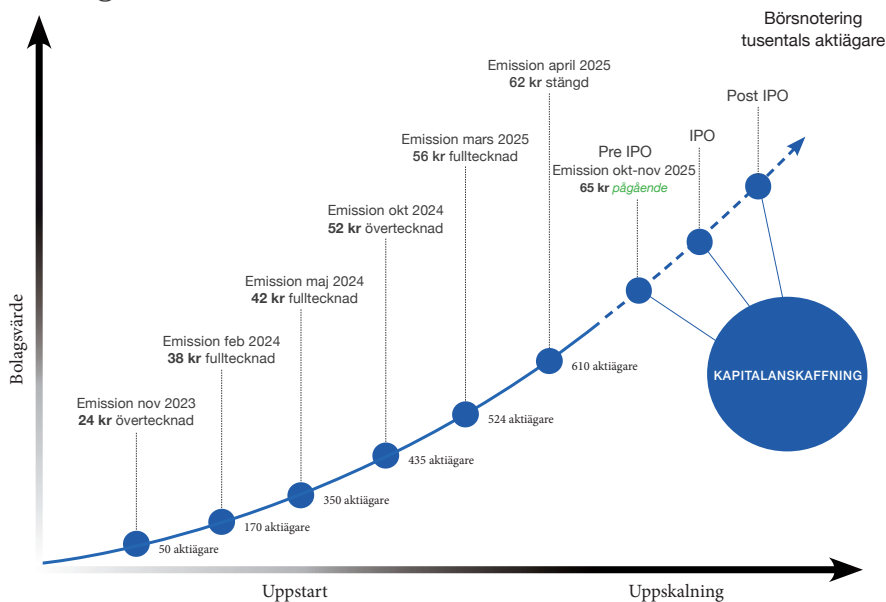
Börsnotering
tusentals aktiägare

Bolagsvärde

Emission april 2025
**62 kr** stängd

Post IPO

IPO

Pre IPO
Emission okt-nov 2025
**65 kr** *pågående*

Emission mars 2025
**56 kr** fulltecknad

Emission okt 2024
**52 kr** övertecknad

Emission maj 2024
**42 kr** fulltecknad

Emission feb 2024
**38 kr** fulltecknad

Emission nov 2023
**24 kr** övertecknad

610 aktiägare

KAPITALANSKAFFNING

524 aktiägare

435 aktiägare

350 aktiägare

170 aktiägare

50 aktiägare

Uppstart

Uppskalning